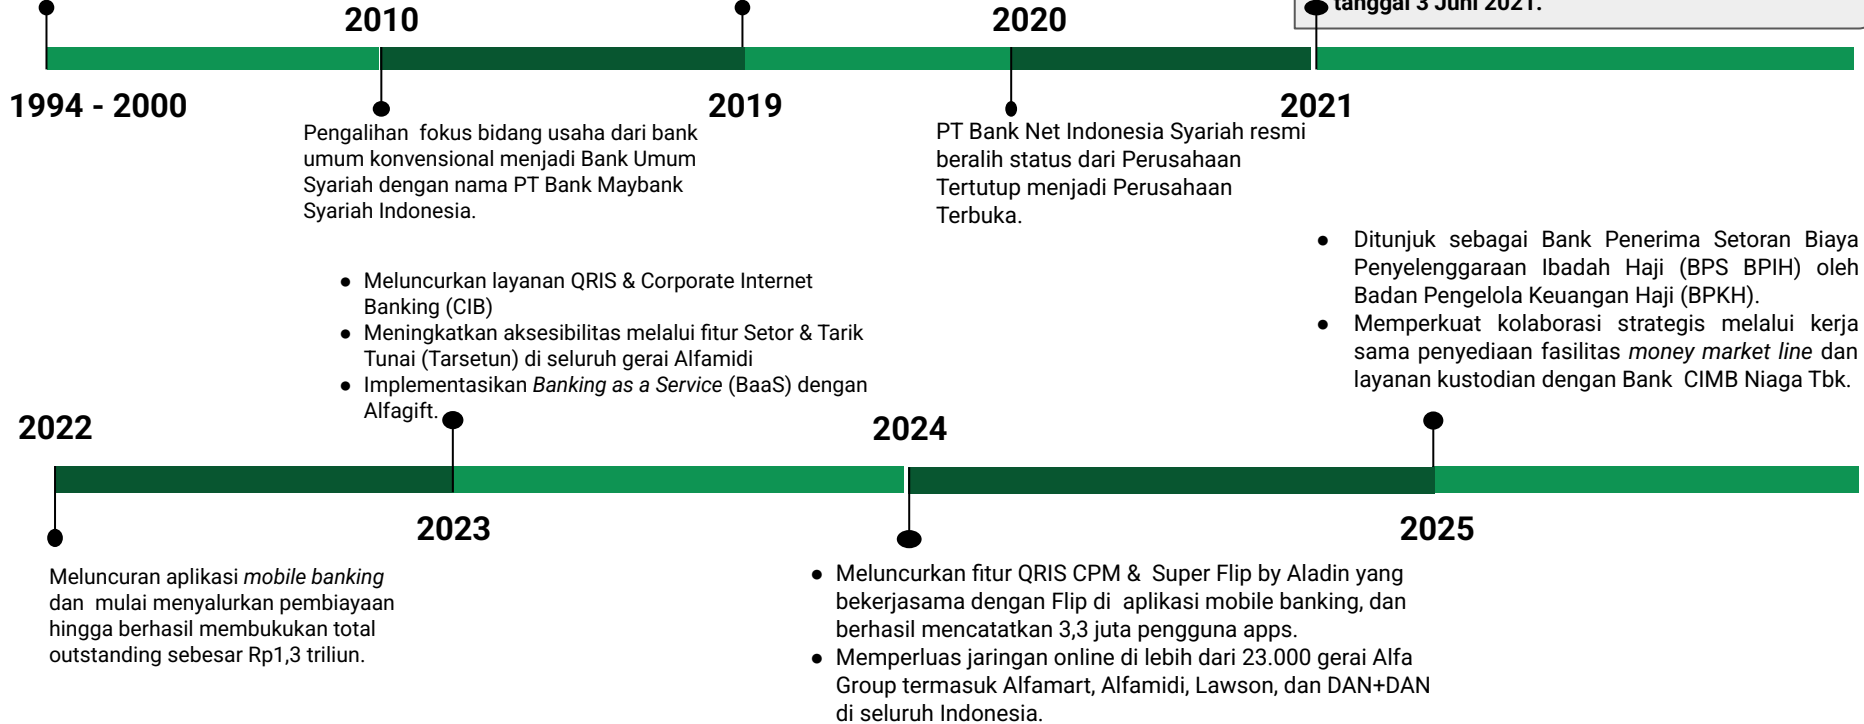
2010

2020

tanggal 3 Juni 2021.

1994 - 2000

2019

2021

Pengalihan fokus bidang usaha dari bank umum konvensional menjadi Bank Umum Syariah dengan nama PT Bank Maybank Syariah Indonesia.

PT Bank Net Indonesia Syariah resmi beralih status dari Perusahaan Tertutup menjadi Perusahaan Terbuka.

- Ditunjuk sebagai Bank Penerima Setoran Biaya Penyelenggaraan Ibadah Haji (BPS BPIH) oleh Badan Pengelola Keuangan Haji (BPKH).
- Memperkuat kolaborasi strategis melalui kerja sama penyediaan fasilitas *money market line* dan layanan kustodian dengan Bank CIMB Niaga Tbk.

- Meluncurkan layanan QRIS & Corporate Internet Banking (CIB)
- Meningkatkan aksesibilitas melalui fitur Setor & Tarik Tunai (Tarsetun) di seluruh gerai Alfamidi
- Implementasikan *Banking as a Service* (BaaS) dengan Alfagift.

2022

2024

2023

2025

Meluncuran aplikasi *mobile banking* dan mulai menyalurkan pembiayaan hingga berhasil membukukan total outstanding sebesar Rp1,3 triliun.

- Meluncurkan fitur QRIS CPM & Super Flip by Aladin yang bekerjasama dengan Flip di aplikasi mobile banking, dan berhasil mencatatkan 3,3 juta pengguna apps.
- Memperluas jaringan online di lebih dari 23.000 gerai Alfa Group termasuk Alfamart, Alfamidi, Lawson, dan DAN+DAN di seluruh Indonesia.